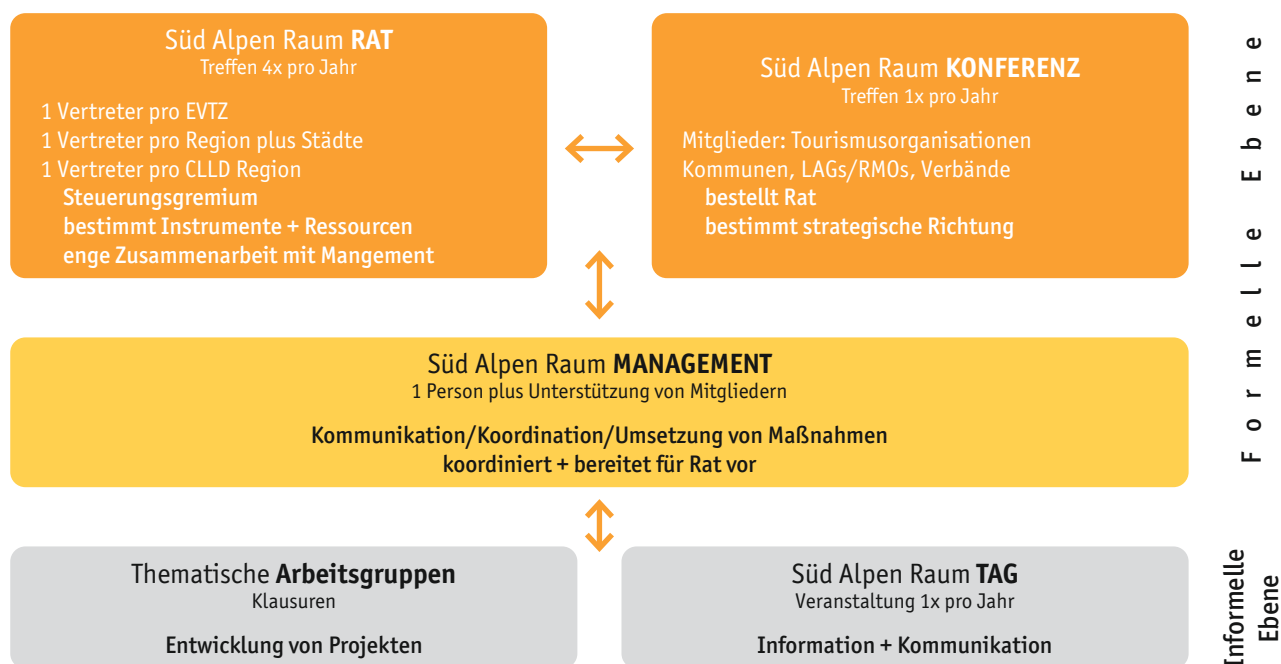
Süd Alpen Raum **RAT**
Treffen 4x pro Jahr

1 Vertreter pro EVTZ
1 Vertreter pro Region plus Städte
1 Vertreter pro CLLD Region
Steuerungsgremium
bestimmt Instrumente + Ressourcen
enge Zusammenarbeit mit Mangement

Süd Alpen Raum **KONFERENZ**
Treffen 1x pro Jahr

Mitglieder: Tourismusorganisationen
Kommunen, LAGs/RMOs, Verbände
bestellt Rat
bestimmt strategische Richtung

Süd Alpen Raum **MANAGEMENT**
1 Person plus Unterstützung von Mitgliedern

Kommunikation/Koordination/Umsetzung von Maßnahmen
koordiniert + bereitet für Rat vor

Thematische **Arbeitsgruppen**
Klausuren

Entwicklung von Projekten

Süd Alpen Raum **TAG**
Veranstaltung 1x pro Jahr

Information + Kommunikation

Formelle Ebene

Informelle Ebene